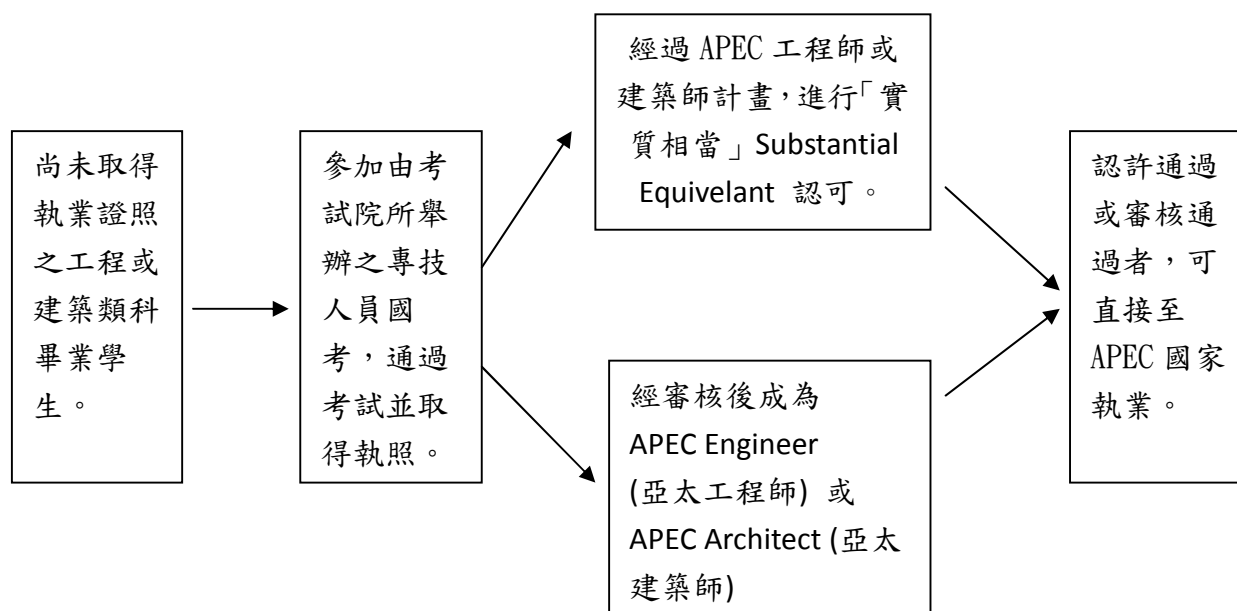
尚未取得執業證照之工程或建築類科畢業學生。

參加由考試院所舉辦之專技人員國考，通過考試並取得執照。

經過 APEC 工程師或建築師計畫，進行「實質相當」Substantial Equivelant 認可。

經審核後成為 APEC Engineer (亞太工程師) 或 APEC Architect (亞太建築師)

認許通過或審核通過者，可直接至 APEC 國家執業。